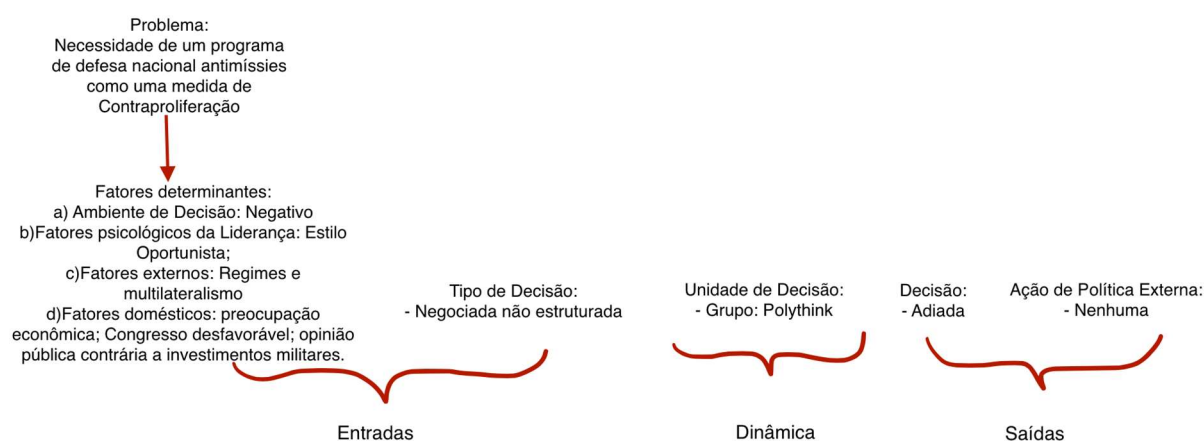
Problema:
Necessidade de um programa de defesa nacional antimíssies como uma medida de Contraproliferação

Fatores determinantes:
a) Ambiente de Decisão: Negativo
b)Fatores psicológicos da Liderança: Estilo Oportunista;
c)Fatores externos: Regimes e multilateralismo
d)Fatores domésticos: preocupação econômica; Congresso desfavorável; opinião pública contrária a investimentos militares.

Tipo de Decisão:
- Negociada não estruturada

Entradas

Unidade de Decisão:
- Grupo: Polythink

Dinâmica

Decisão:
- Adiada

Ação de Política Externa:
- Nenhuma

Saídas